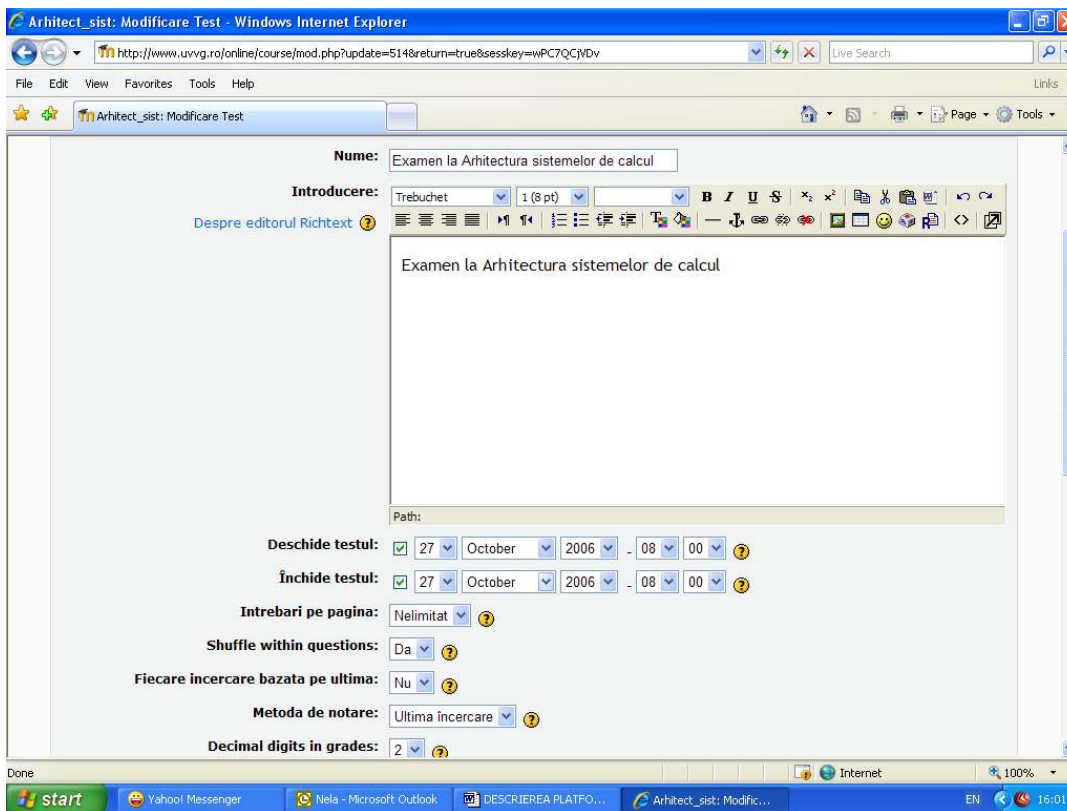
Arhitect_sist: Modificare Test - Windows Internet Explorer

http://www.uvvg.ro/online/course/mod.php?update=514&return=true&sesskey=wPC7QCjVDv

Live Search

File Edit View Favorites Tools Help

Links

Arhitect_sist: Modificare Test

Page Tools

Nume: Examen la Arhitectura sistemelor de calcul

Introducere: Trebuchet 1 (8 pt)

Despre editorul Richtext

Examen la Arhitectura sistemelor de calcul

Path:

Deschide testul: 27 October 2006 - 08 00

Închide testul: 27 October 2006 - 08 00

Intrebari pe pagina: Nelimitat

Shuffle within questions: Da

Fiecare incercare bazata pe ultima: Nu

Metoda de notare: Ultima încercare

Decimal digits in grades: 2

Done

Internet

100%

start

Yahoo! Messenger

Nela - Microsoft Outlook

DESCRIEREA PLATFO...

Arhitect_sist: Modific...

EN 16:01